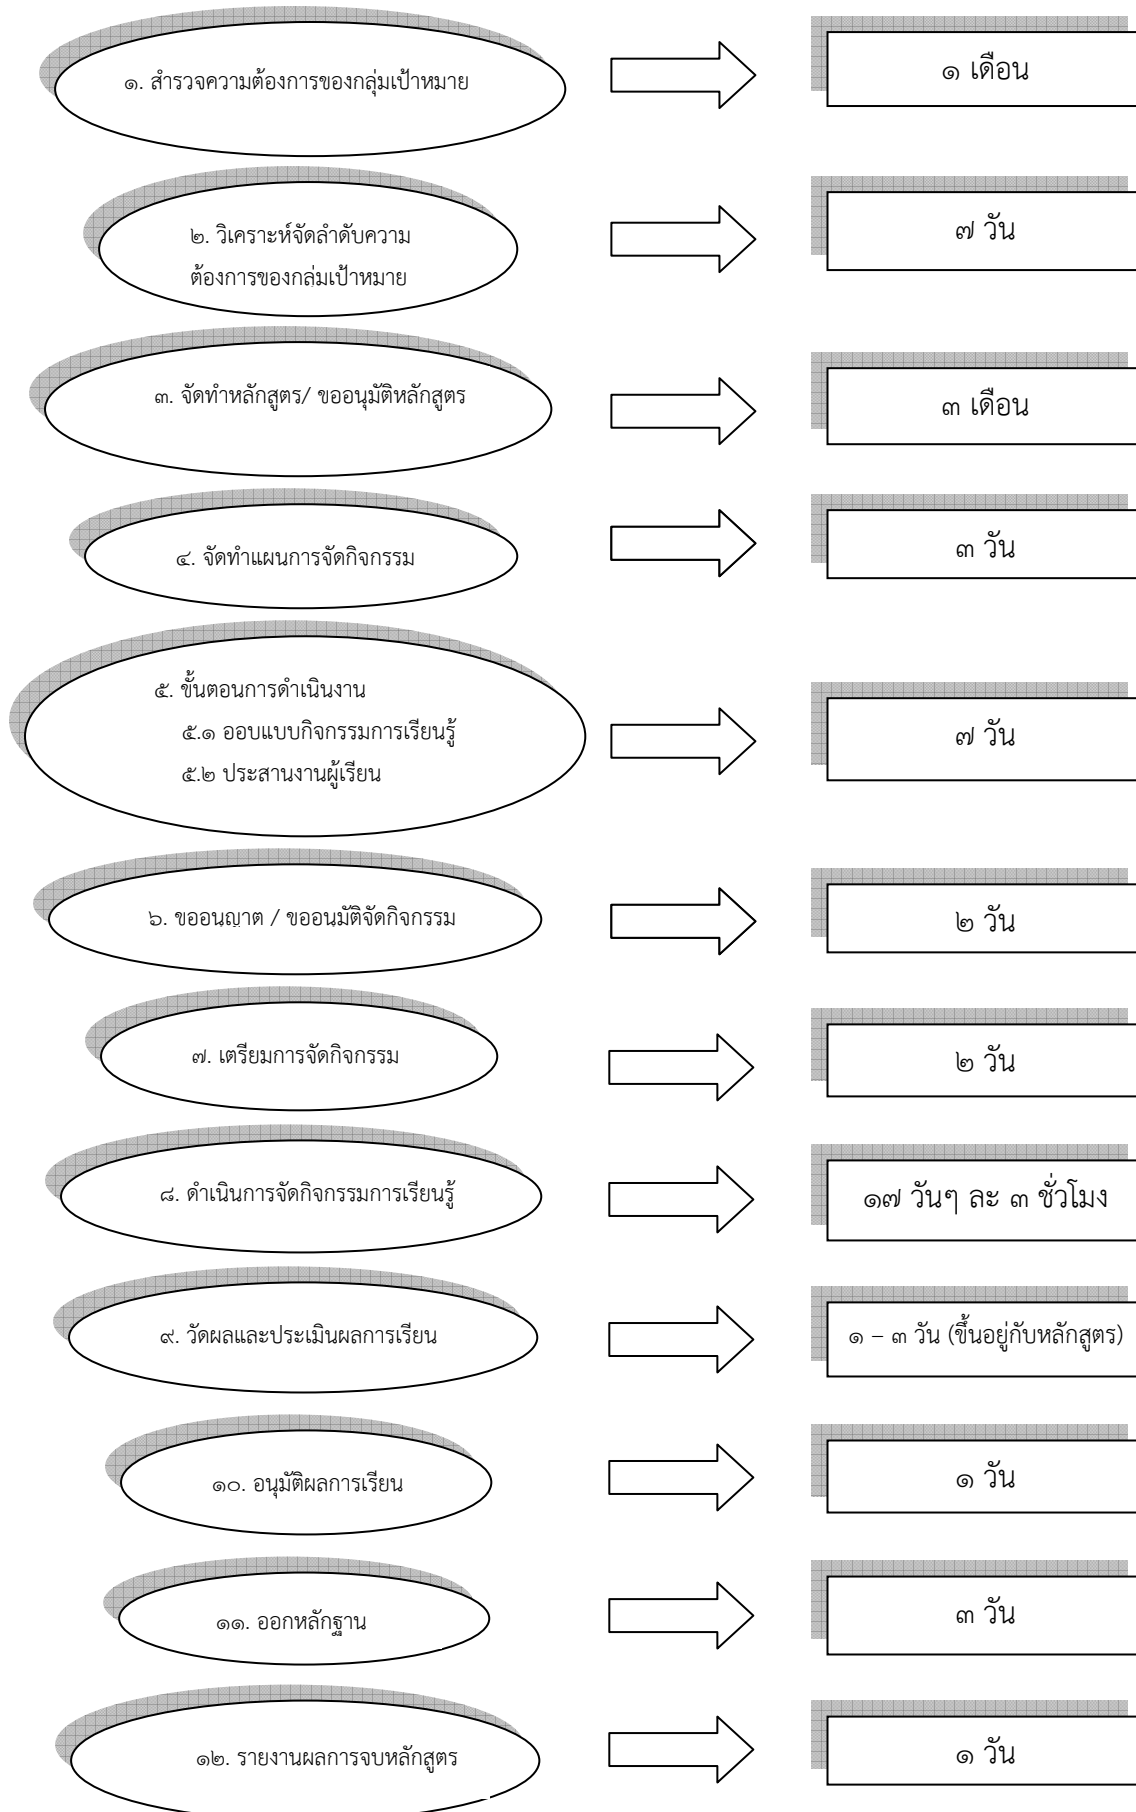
๑. สำรวจความต้องการของกลุ่มเป้าหมาย

๑ เดือน

๒. วิเคราะห์จัดลำดับความต้องการของกล่มเป้าหมาย

๗ วัน

๓. จัดทำหลักสูตร/ ขออนุมัติหลักสูตร

๓ เดือน

๔. จัดทำแผนการจัดกิจกรรม

๓ วัน

๕. ขั้นตอนการดำเนินงาน
๕.๑ ออบแบบกิจกรรมการเรียนรู้
๕.๒ ประสานงานผู้เรียน

๗ วัน

๖. ขออนญาต / ขออนมัติจัดกิจกรรม

๒ วัน

๗. เตรียมการจัดกิจกรรม

๒ วัน

๘. ดำเนินการจัดกิจกรรมการเรียนรู้

๑๗ วันๆ ละ ๓ ชั่วโมง

๙. วัดผลและประเมินผลการเรียน

๑ – ๓ วัน (ขึ้นอยู่กับหลักสูตร)

๑๐. อนุมัติผลการเรียน

๑ วัน

๑๑. ออกหลักฐาน

๓ วัน

๑๒. รายงานผลการจบหลักสูตร

๑ วัน